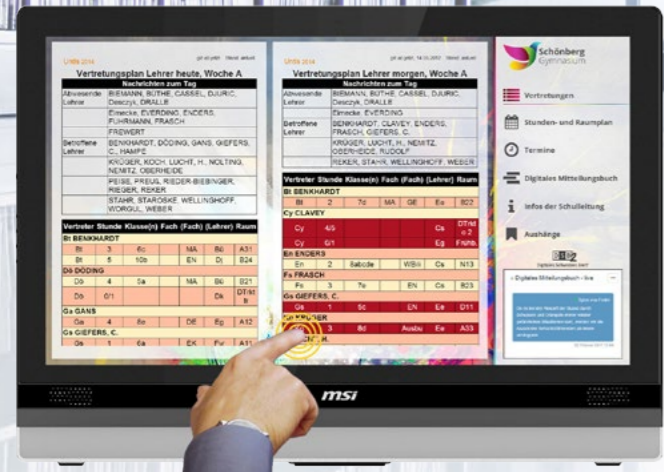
Untis 2014 gilt ab jetzt Stand: aktuell

Vertretungsplan Lehrer heute, Woche A

| Nachrichten zum Tag | |
|---|---|
| Abwesende Lehrer | RIEMANN, BÜTHE, CASSEL, DJURIC, Deszczyk, DRALLE |
| | Eimecke, EVERDING, ENDERS, FUHRMANN, FRASCH |
| | FREWERT |
| Betroffene Lehrer | BENKHARDT, DÖDING, GANS, GIEFERS, C., HAMPE |
| | KRÜGER, KOCH, LUCHT, H., NOLTING, NEMITZ, OBERHEIDE |
| | PEISE, PREUß, RIEDER-BIEBINGER, RIEGER, REKER |
| | STAHR, STAROSKE, WELLINGHOFF, WORGUL, WEBER |

| Vertreter | Stunde | Klasse(n) | Fach | (Fach) | (Lehrer) | Raum |
|---|---|---|---|---|---|---|
| Bt BENKHARDT | | | | | | |
| Bt | 3 | 6c | | MA | Bä | A31 |
| Bt | 5 | 10b | | EN | Dj | B24 |
| Dö DÖDING | | | | | | |
| Dö | 4 | 5a | | MA | Bä | B21 |
| Dö | 0/1 | | | | Dk | DT/d b |
| Ga GANS | | | | | | |
| Ga | 4 | 6e | | DE | Eg | A12 |
| Gs GIEFERS, C. | | | | | | |
| Gs | 1 | 6a | | EK | Fw | A11 |

Untis 2014 gilt ab jetzt, 14.11.2017 Stand: aktuell

Vertretungsplan Lehrer morgen, Woche A

| Nachrichten zum Tag | |
|---|---|
| Abwesende Lehrer | RIEMANN, BÜTHE, CASSEL, DJURIC, Deszczyk, DRALLE |
| | Eimecke, EVERDING |
| Betroffene Lehrer | BENKHARDT, CLAVEY, ENDERS, FRASCH, GIEFERS, C. |
| | KRÜGER, LUCHT, H., NEMITZ, OBERHEIDE, RUDOLF |
| | REKER, STAHR, WELLINGHOFF, WEBER |

| Vertreter | Stunde | Klasse(n) | Fach | (Fach) | (Lehrer) | Raum |
|---|---|---|---|---|---|---|
| Bt BENKHARDT | | | | | | |
| Bt | 2 | 7d | MA | GE | Ee | B22 |
| Cy CLAVEY | | | | | | |
| Cy | 4/5 | | | | Cs | DT/d o 2 |
| Cy | 6/1 | | | | Eg | Frühb. |
| En ENDERS | | | | | | |
| En | 2 | 8abcde | | WBiii | Cs | N13 |
| Fs FRASCH | | | | | | |
| Fs | 3 | 7e | | EN | Cs | B23 |
| Gs GIEFERS, C. | | | | | | |
| Gs | 1 | 5c | | EN | Ee | D11 |
| Kr KRÜGER | | | | | | |
| | 3 | 8d | | Ausbu | Ee | A33 |
| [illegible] H. | | | | | | |

Schönberg Gymnasium

Vertretungen
Stunden- und Raumplan
Termine
Digitales Mitteilungsbuch
Infos der Schulleitung
Aushänge

Digitales Mitteilungsbuch - live

msi